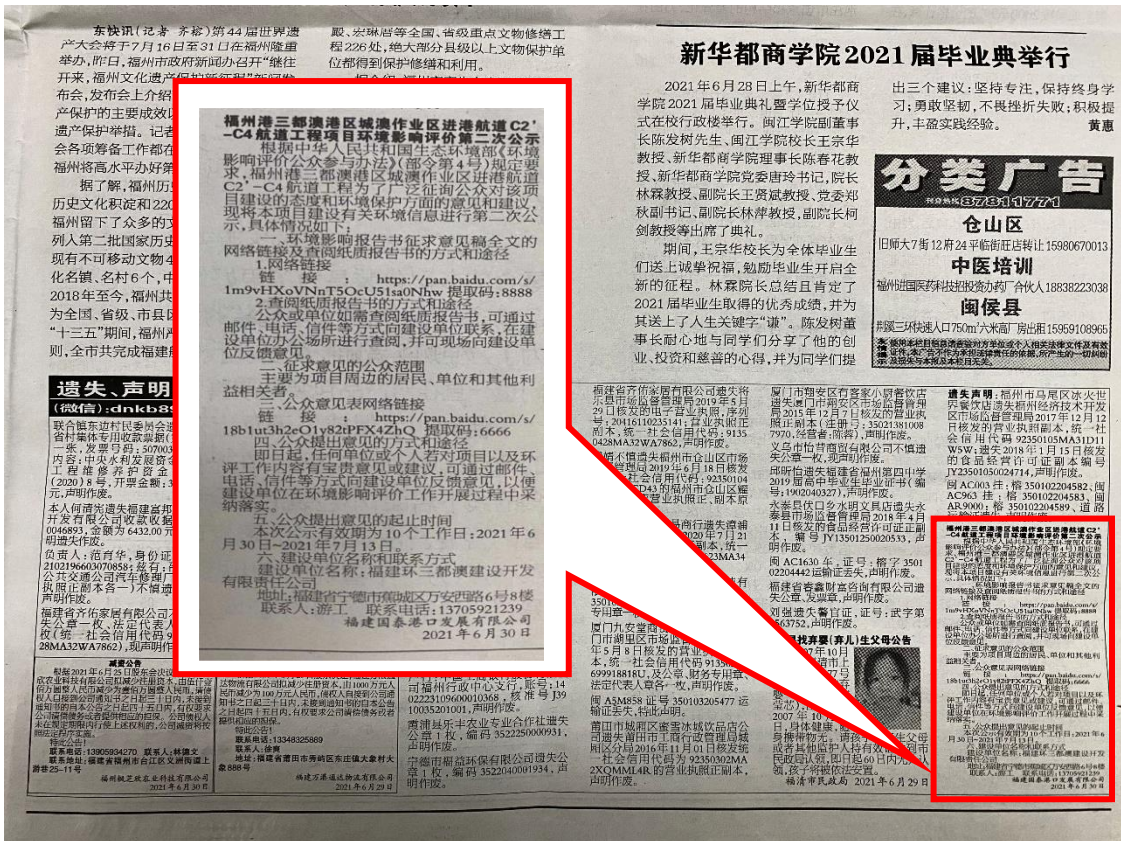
福州港三都澳港区城澳作业区进港航道C2'-C4航道工程项目环境影响评价第二次公示

根据中华人民共和国生态环境部《环境影响评价公众参与办法》(部令第4号)规定要求,福州港三都澳港区城澳作业区进港航道C2'-C4航道工程为了广泛征询公众对该项目建设的态度和环境保护方面的意见和建议,现将本项目建设有关环境信息进行第二次公示,具体情况如下:

一、环境影响报告书征求意见稿全文的网络链接及查阅纸质报告书的方式和途径

1.网络链接

链接:https://pan.baidu.com/s/1m9vHXoVNnT5OcU51sa0Nhw 提取码:8888

2.查阅纸质报告书的方式和途径

公众或单位如需查阅纸质报告书,可通过邮件、电话、信件等方式向建设单位联系,在建设单位办公场所进行查阅,并可现场向建设单位反馈意见。

二、征求意见的公众范围

主要为项目周边的居民、单位和其他利益相关者。

三、公众意见表网络链接

链接:https://pan.baidu.com/s/18b1ut3h2eO1y82tPFX4ZhQ 提取码:6666

四、公众提出意见的方式和途径

即日起,任何单位或个人若对项目以及环评工作内容有宝贵意见或建议,可通过邮件、电话、信件等方式向建设单位反馈意见,以便建设单位在环境影响评价工作开展过程中采纳落实。

五、公众提出意见的起止时间

本次公示有效期为10个工作日:2021年6月30日~2021年7月13日。

六、建设单位名称和联系方式

建设单位名称:福建环三都澳建设开发有限责任公司

地址:福建省宁德市蕉城区万安西路6号8楼

联系人:游工 联系电话:13705921239

福建国泰港口发展有限公司

2021年6月30日